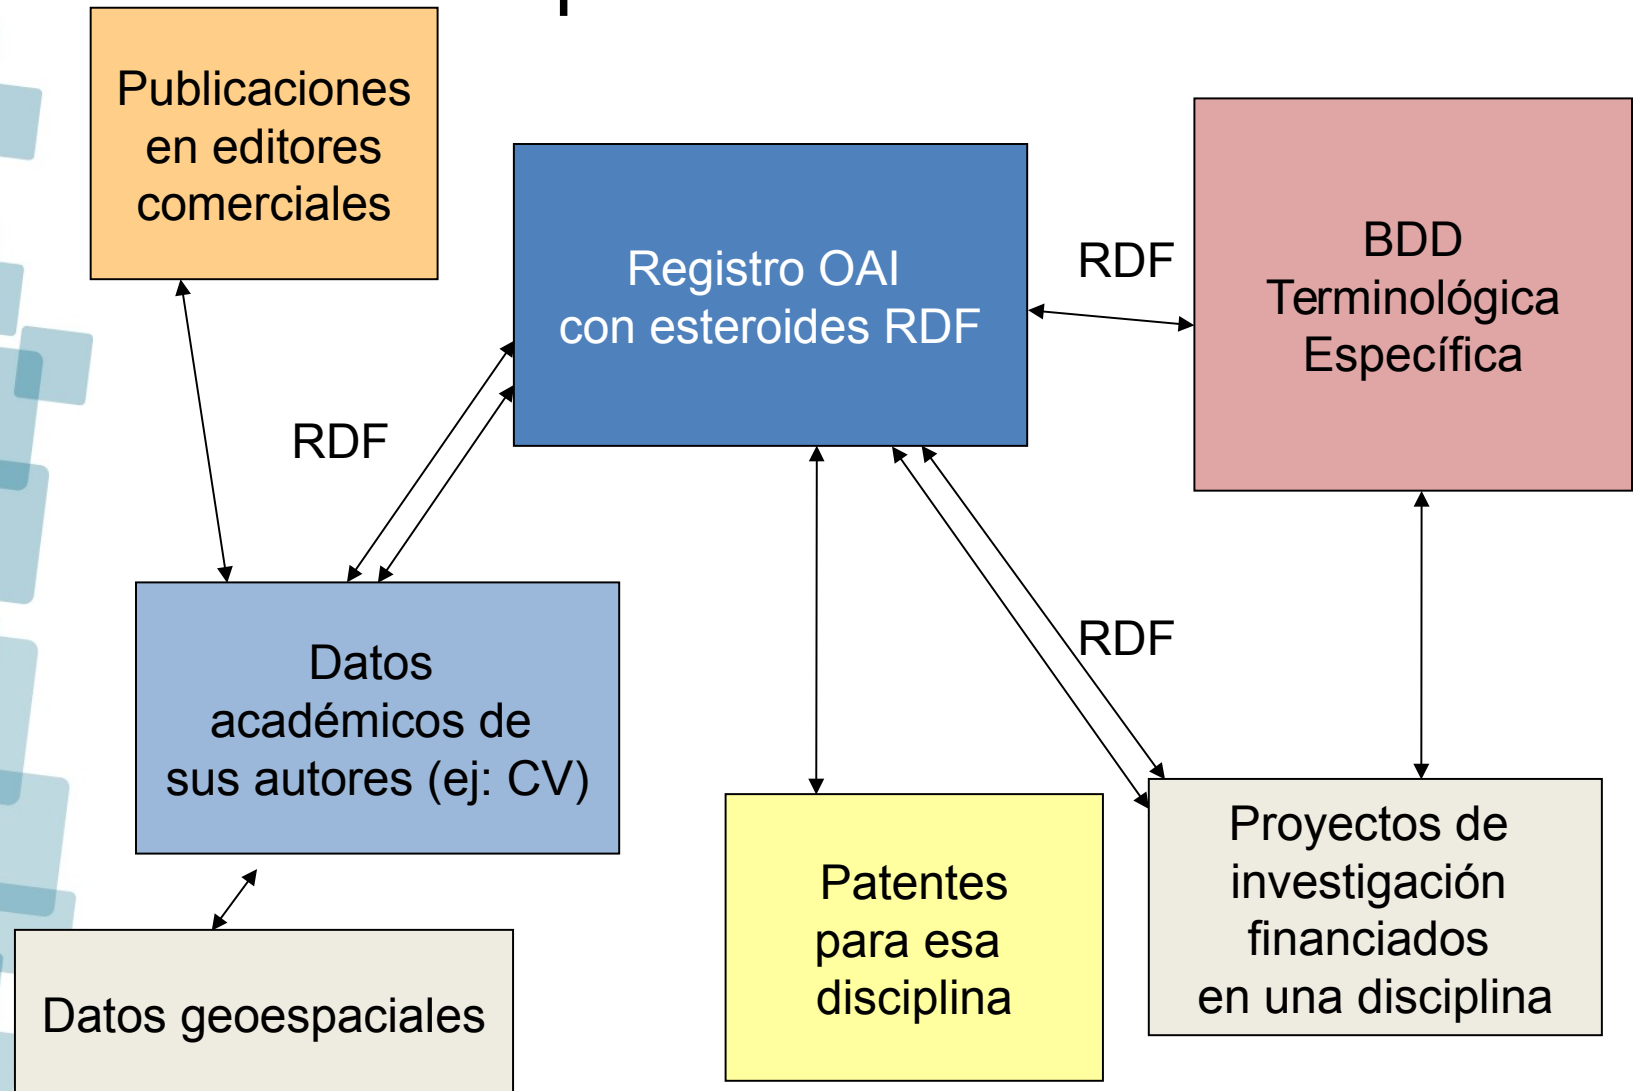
Publicaciones en editores comerciales

Registro OAI con esteroides RDF

RDF

BDD Terminológica Específica

RDF

Datos académicos de sus autores (ej: CV)

RDF

Patentes para esa disciplina

Proyectos de investigación financiados en una disciplina

Datos geoespaciales